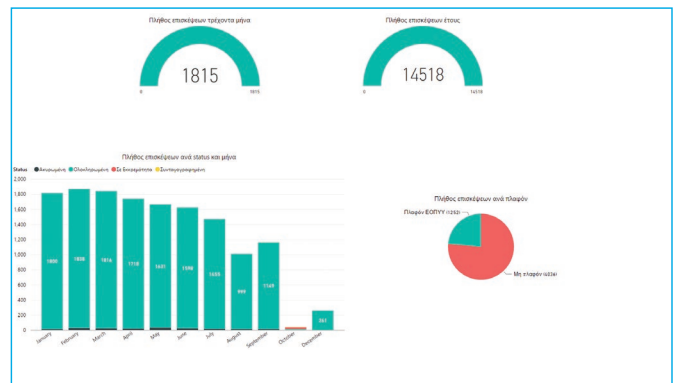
Πλήθος επισκέψεων τρέχοντα μήνα

1815

0

1815

Πλήθος επισκέψεων έτους

14518

0

14518

Πλήθος επισκέψεων ανά status και μήνα

Status ● Ακυρωμένη ● Ολοκληρωμένη ● Σε Εκκρεμότητα ● Συνταγογραφημένη

2,000
1,800
1,600
1,400
1,200
1,000
800
600
400
200
0

1800
1838
1816
1718
1651
1598
1455
999
1149
261

January
February
March
April
May
June
July
August
September
October
December

Πλήθος επισκέψεων ανά πλαφόν

Πλαφόν ΕΟΠΥΥ (1252)

Μη πλαφόν (4034)